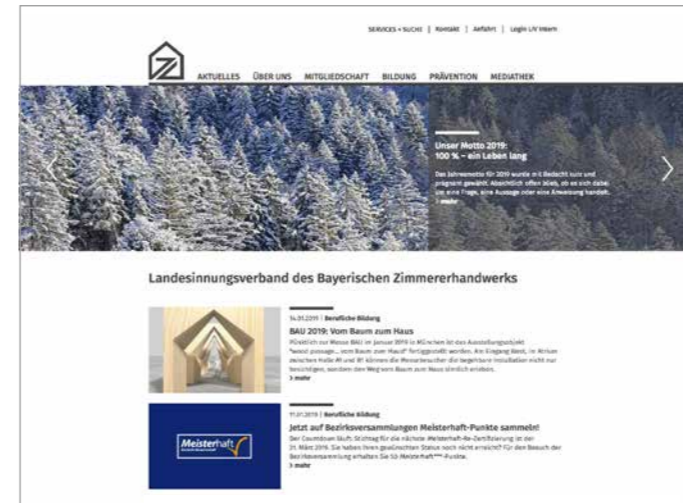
SERVICES + SUCHE | Kontakt | Anfahrt | Login LIV intern

AKTUELLES ÜBER UNS MITGLIEDSCHAFT BILDUNG PRÄVENTION MEDIATHEK

Unser Motto 2019: 100 % – ein Leben lang

Das Jahresmotto für 2019 wurde mit Bedacht kurz und prägnant gewählt. Absichtlich offen bleibt, ob es sich dabei um eine Frage, eine Aussage oder eine Anweisung handelt.
> mehr

Landesinnungsverband des Bayerischen Zimmererhandwerks

14.01.2019 | Berufliche Bildung

BAU 2019: Vom Baum zum Haus

Pünktlich zur Messe BAU im Januar 2019 in München ist das Ausstellungsobjekt "wood passage – vom Baum zum Haus" fertiggestellt worden. Am Eingang West, im Atrium zwischen Halle A1 und B1 können die Messebesucher die begehbare Installation nicht nur besichtigen, sondern den Weg vom Baum zum Haus sinnlich erleben.
> mehr

11.01.2019 | Berufliche Bildung

Jetzt auf Bezirksversammlungen Meisterhaft-Punkte sammeln!

Der Countdown läuft: Stichtag für die nächste Meisterhaft-Re-Zertifizierung ist der 31. März 2019. Sie haben Ihren gewünschten Status noch nicht erreicht? Für den Besuch der Bezirksversammlung erhalten Sie 50 Meisterhaft-Punkte.
> mehr

Meisterhaft